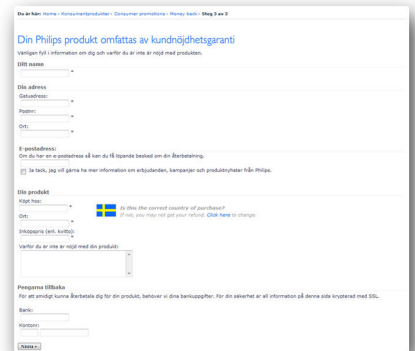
Du är här: Home › Konsumentprodukter › Consumer promotions › Money back › Steg 3 av 3

Din Philips produkt omfattas av kundnöjdhetsgaranti

Vänligen fyll i information om dig och varför du är inte är nöjd med produkten.

Ditt namn
*

Din adress
Gatuadress:
*
Postnr:
*
Ort:
*

E-postadress:
Om du har en e-postadress så kan du få löpande besked om din återbetalning.

Ja tack, jag vill gärna ha mer information om erbjudanden, kampanjer och produktnyheter från Philips.

Din produkt
Köpt hos:
*
Ort:
*
Is this the correct country of purchase?
If not, you may not get your refund. Click here to change.
Inköpspris (enl. kvitto):
*
Varför du är inte är nöjd med din produkt:

Pengarna tillbaka
För att smidigt kunna återbetala dig för din produkt, behöver vi dina bankuppgifter. För din säkerhet är all information på denna sida krypterad med SSL.

Bank:
Kontonr:

Nästa »